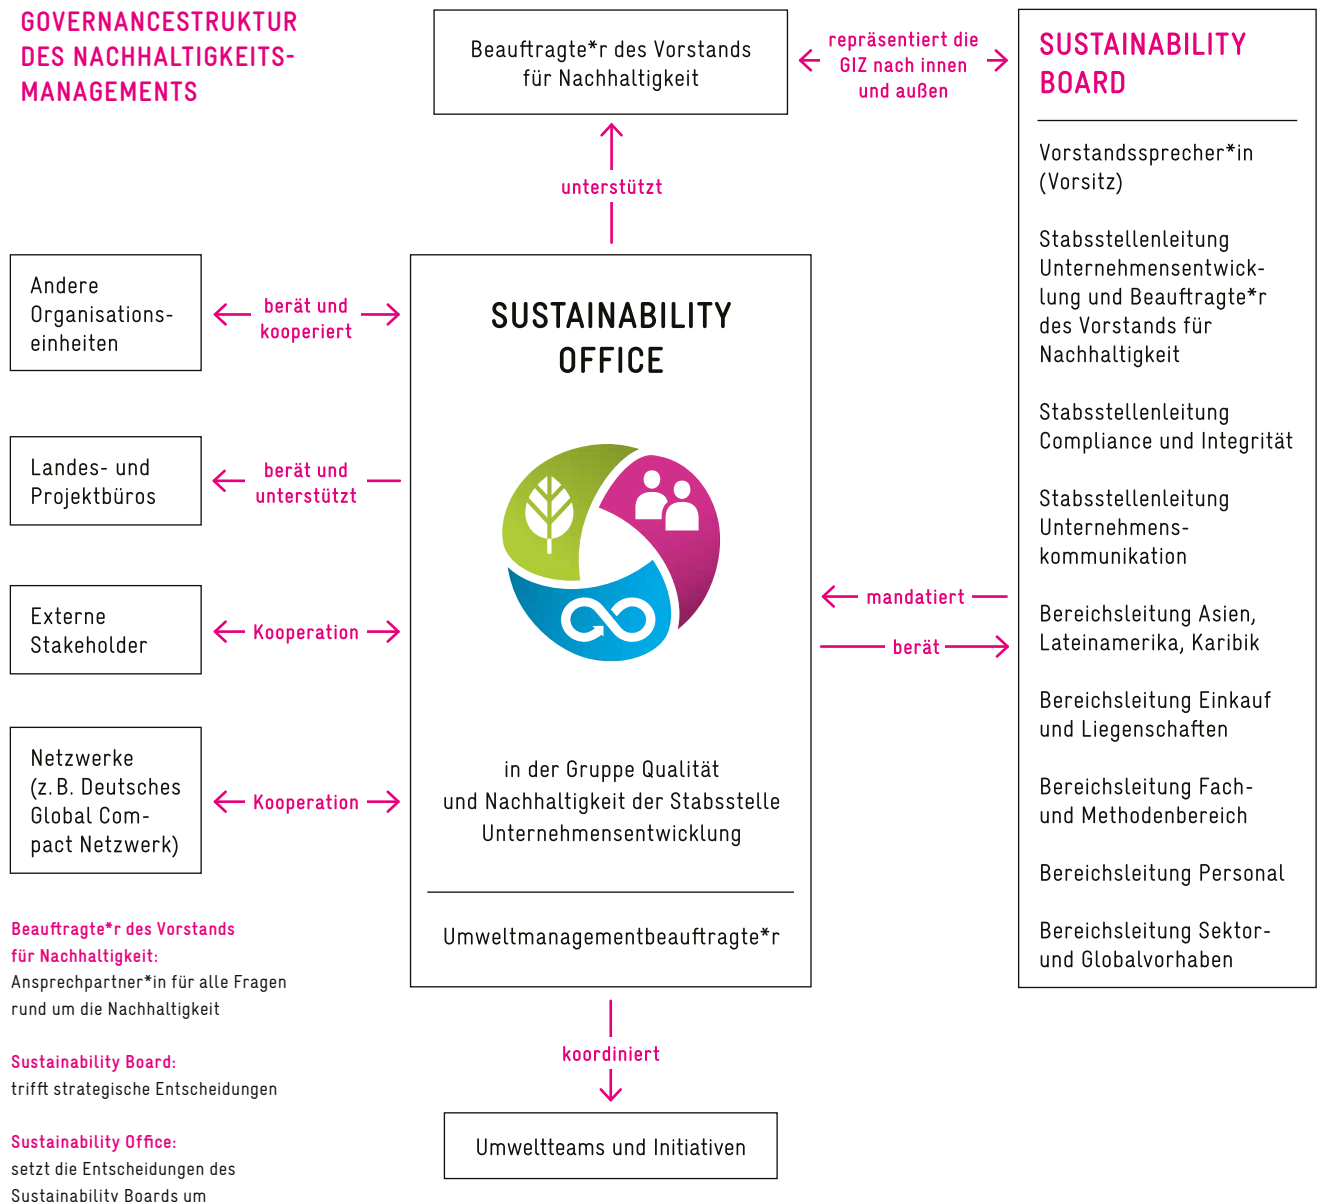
GOVERNANCESTRUKTUR DES NACHHALTIGKEITSMANAGEMENTS

Beauftragte*r des Vorstands für Nachhaltigkeit

repräsentiert die GIZ nach innen und außen

SUSTAINABILITY BOARD

Vorstandssprecher*in (Vorsitz)

Stabsstellenleitung Unternehmensentwicklung und Beauftragte*r des Vorstands für Nachhaltigkeit

Stabsstellenleitung Compliance und Integrität

Stabsstellenleitung Unternehmenskommunikation

Bereichsleitung Asien, Lateinamerika, Karibik

Bereichsleitung Einkauf und Liegenschaften

Bereichsleitung Fach- und Methodenbereich

Bereichsleitung Personal

Bereichsleitung Sektor- und Globalvorhaben

unterstützt

Andere Organisationseinheiten

berät und kooperiert

Landes- und Projektbüros

berät und unterstützt

Externe Stakeholder

Kooperation

Netzwerke (z. B. Deutsches Global Compact Netzwerk)

Kooperation

SUSTAINABILITY OFFICE

in der Gruppe Qualität und Nachhaltigkeit der Stabsstelle Unternehmensentwicklung

Umweltmanagementbeauftragte*r

mandatiert

berät

koordiniert

Umweltteams und Initiativen

Beauftragte*r des Vorstands für Nachhaltigkeit:
Ansprechpartner*in für alle Fragen rund um die Nachhaltigkeit

Sustainability Board:
trifft strategische Entscheidungen

Sustainability Office:
setzt die Entscheidungen des Sustainability Boards um